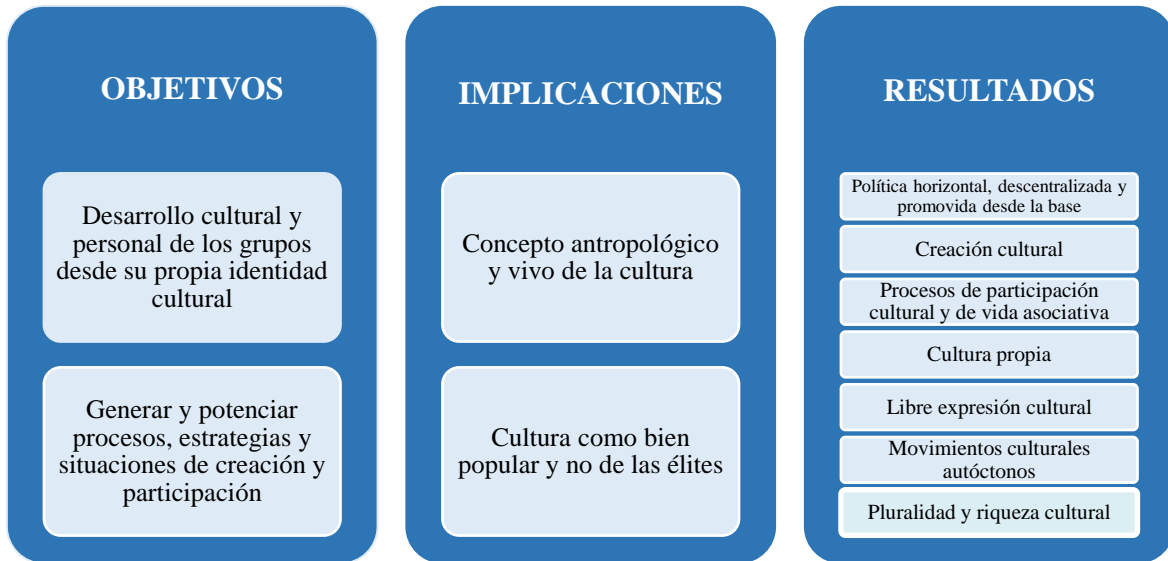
OBJETIVOS

Desarrollo cultural y personal de los grupos desde su propia identidad cultural

Generar y potenciar procesos, estrategias y situaciones de creación y participación

IMPLICACIONES

Concepto antropológico y vivo de la cultura

Cultura como bien popular y no de las élites

RESULTADOS

Política horizontal, descentralizada y promovida desde la base

Creación cultural

Procesos de participación cultural y de vida asociativa

Cultura propia

Libre expresión cultural

Movimientos culturales autóctonos

Pluralidad y riqueza cultural